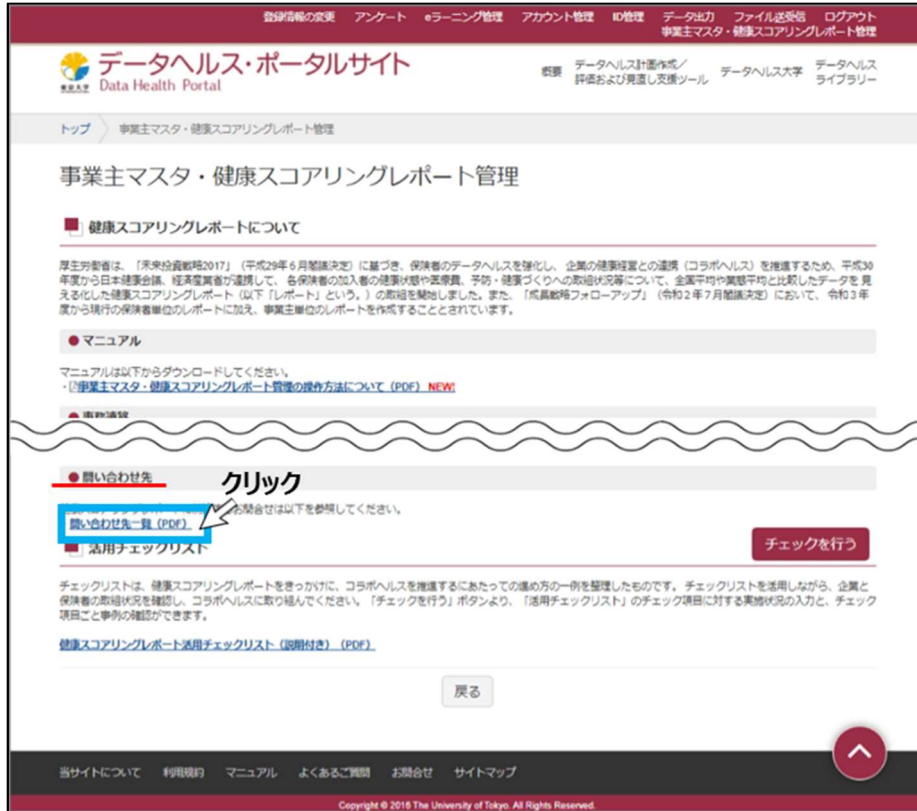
登録情報の変更　アンケート　eラーニング管理　アカウント管理　ID管理　データ出力　ファイル送受信　ログアウト
事業主マスタ・健康スコアリングレポート管理

東京大学
データヘルス・ポータルサイト
Data Health Portal

概要　データヘルス計画作成／評価および見直し支援ツール　データヘルス大学　データヘルスライブラリー

トップ　事業主マスタ・健康スコアリングレポート管理

事業主マスタ・健康スコアリングレポート管理

健康スコアリングレポートについて

厚生労働省は、「未来投資戦略2017」（平成29年6月閣議決定）に基づき、保険者のデータヘルスを強化し、企業の健康経営との連携（コラボヘルス）を推進するため、平成30年度から日本健康会議、経済産業省が連携して、各保険者の加入者の健康状態や医療費、予防・健康づくりへの取組状況等について、全国平均や業態平均と比較したデータを見える化した健康スコアリングレポート（以下「レポート」という。）の取組を開始しました。また、「成長戦略フォローアップ」（令和2年7月閣議決定）において、令和3年度から現行の保険者単位のレポートに加え、事業主単位のレポートを作成することとされています。

● マニュアル

マニュアルは以下からダウンロードしてください。
・事業主マスタ・健康スコアリングレポート管理の操作方法について（PDF） NEW!

● 事務連絡

● 問い合わせ先

クリック

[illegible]お問合せは以下を参照してください。
問い合わせ先一覧（PDF）

活用チェックリスト

チェックを行う

チェックリストは、健康スコアリングレポートをきっかけに、コラボヘルスを推進するにあたっての進め方の一例を整理したものです。チェックリストを活用しながら、企業と保険者の取組状況を確認し、コラボヘルスに取り組んでください。「チェックを行う」ボタンより、「活用チェックリスト」のチェック項目に対する実施状況の入力と、チェック項目ごと事例の確認ができます。

健康スコアリングレポート活用チェックリスト（説明付き）（PDF）

戻る

当サイトについて　利用規約　マニュアル　よくあるご質問　お問合せ　サイトマップ

Copyright © 2016 The University of Tokyo. All Rights Reserved.